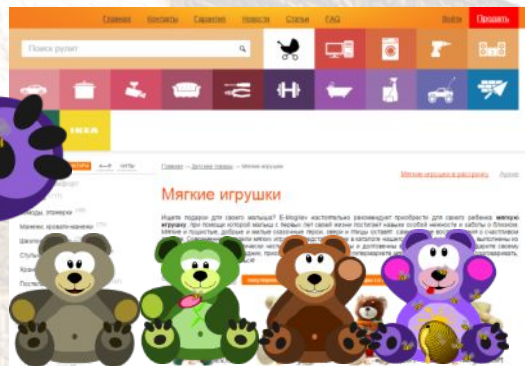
Главная Контакты Гарантия Новости Статьи FAQ Войти Продать

Поиск рулит

IKEA

Главная → Детские товары → Мягкие игрушки

Мягкие игрушки в рассрочку

Мягкие игрушки

Ищете подарки для своего малыша? E-Megrez настоятельно рекомендует приобрести для своего ребенка мягкие игрушки, при помощи которой малыш с первых лет своей жизни постигает навыки особой нежности и заботы о близком. Мягкие и пушистые, добрые и милые сказочные персонажи, звери и птицы оставят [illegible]